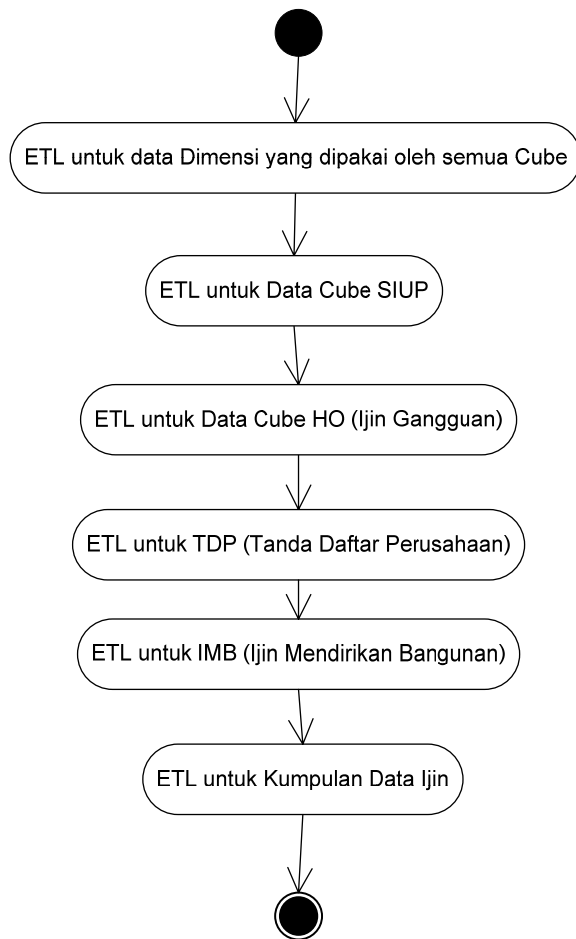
ETL untuk data Dimensi yang dipakai oleh semua Cube

ETL untuk Data Cube SIUP

ETL untuk Data Cube HO (Ijin Gangguan)

ETL untuk TDP (Tanda Daftar Perusahaan)

ETL untuk IMB (Ijin Mendirikan Bangunan)

ETL untuk Kumpulan Data Ijin